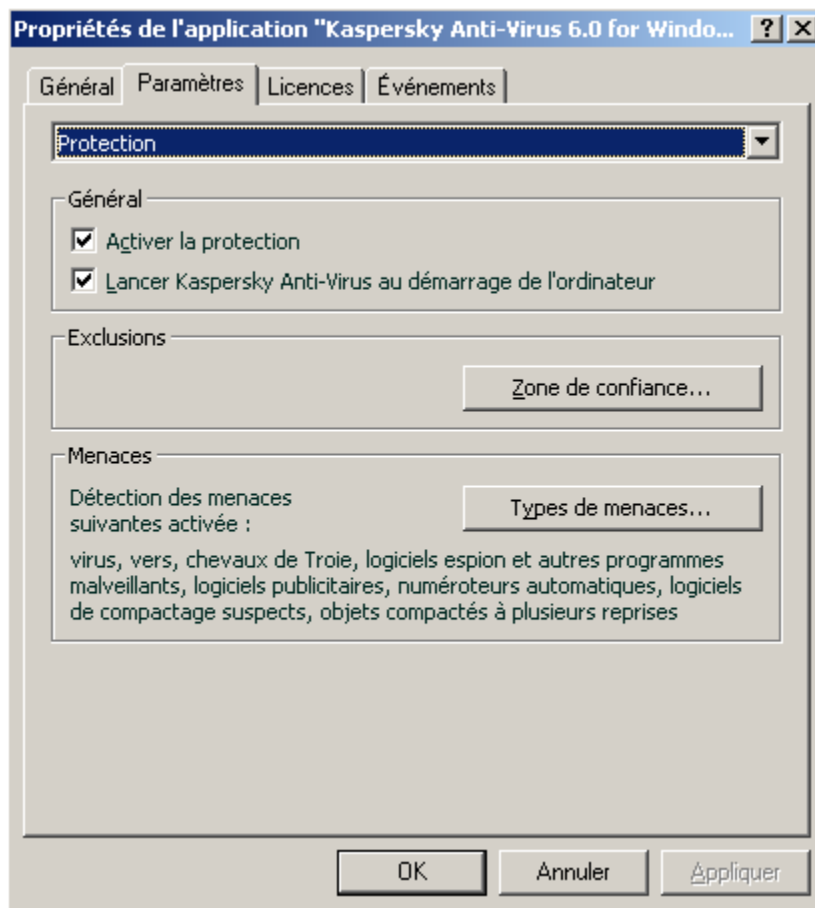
Propriétés de l'application "Kaspersky Anti-Virus 6.0 for Windo... ? X

Général | Paramètres | Licences | Événements

Protection

Général

Activer la protection

Lancer Kaspersky Anti-Virus au démarrage de l'ordinateur

Exclusions

Zone de confiance...

Menaces

Détection des menaces suivantes activée :

Types de menaces...

virus, vers, chevaux de Troie, logiciels espion et autres programmes malveillants, logiciels publicitaires, numéroteurs automatiques, logiciels de compactage suspects, objets compactés à plusieurs reprises

OK | Annuler | Appliquer